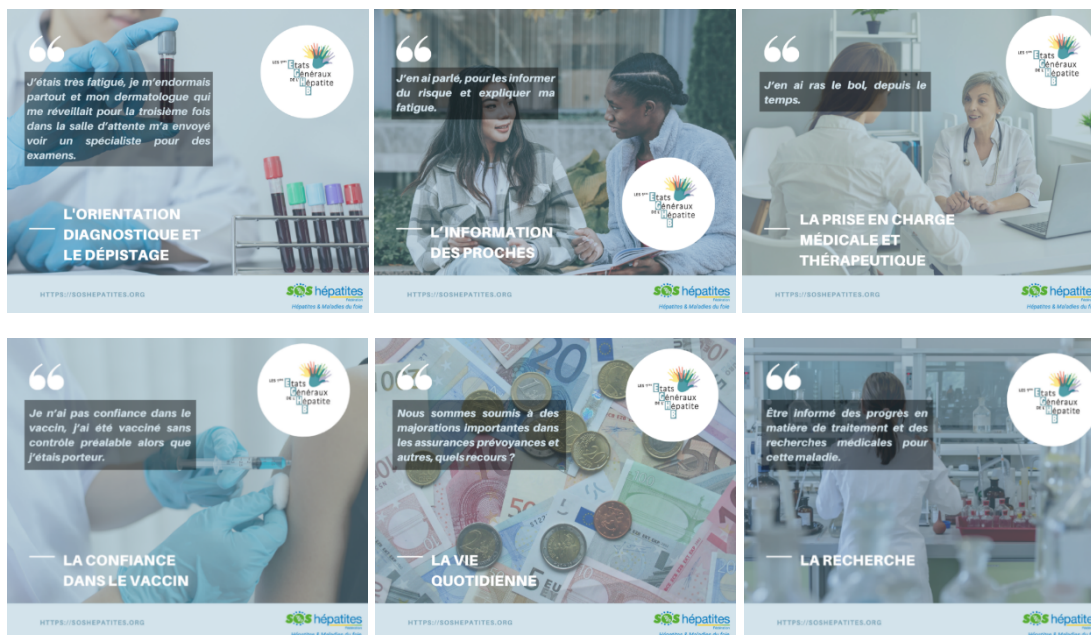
J'étais très fatigué, je m'endormais partout et mon dermatologue qui me réveillait pour la troisième fois dans la salle d'attente m'a envoyé voir un spécialiste pour des examens.

LES 1ers Etats Généraux de l'Hépatite

L'ORIENTATION DIAGNOSTIQUE ET LE DÉPISTAGE

HTTPS://SOSHEPATITES.ORG

SOS hépatites Hépatites & Maladies du foie

J'en ai parlé, pour les informer du risque et expliquer ma fatigue.

LES 1ers Etats Généraux de l'Hépatite

L'INFORMATION DES PROCHES

HTTPS://SOSHEPATITES.ORG

SOS hépatites Hépatites & Maladies du foie

J'en ai ras le bol, depuis le temps.

LES 1ers Etats Généraux de l'Hépatite

LA PRISE EN CHARGE MÉDICALE ET THÉRAPEUTIQUE

HTTPS://SOSHEPATITES.ORG

SOS hépatites Hépatites & Maladies du foie

Je n'ai pas confiance dans le vaccin, j'ai été vacciné sans contrôle préalable alors que j'étais porteur.

LES 1ers Etats Généraux de l'Hépatite

LA CONFIANCE DANS LE VACCIN

HTTPS://SOSHEPATITES.ORG

SOS hépatites Hépatites & Maladies du foie

Nous sommes soumis à des majorations importantes dans les assurances prévoyances et autres, quels recours ?

LES 1ers Etats Généraux de l'Hépatite

LA VIE QUOTIDIENNE

HTTPS://SOSHEPATITES.ORG

SOS hépatites Hépatites & Maladies du foie

Être informé des progrès en matière de traitement et des recherches médicales pour cette maladie.

LES 1ers Etats Généraux de l'Hépatite

LA RECHERCHE

HTTPS://SOSHEPATITES.ORG

SOS hépatites Hépatites & Maladies du foie